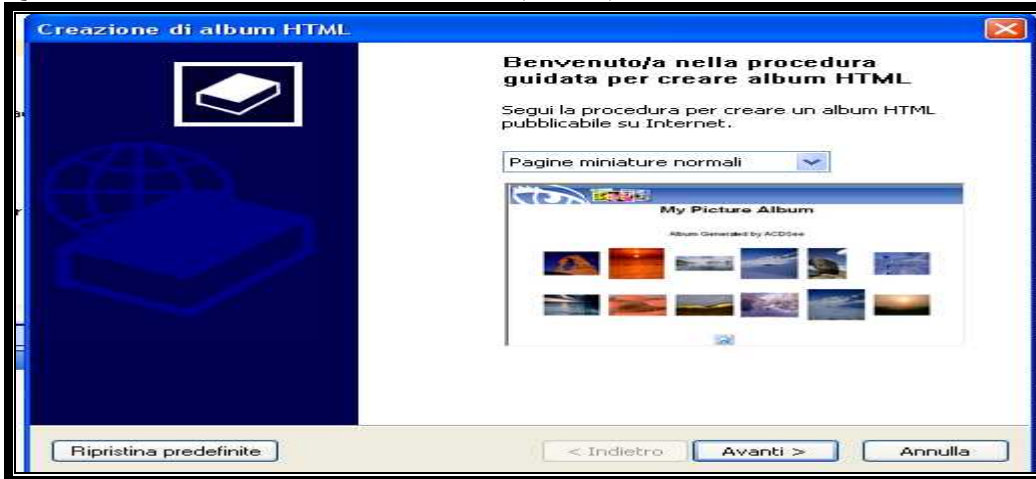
Creazione di album HTML

Benvenuto/a nella procedura guidata per creare album HTML

Segui la procedura per creare un album HTML pubblicabile su Internet.

Pagine miniature normali

My Picture Album

Album Generated by ACDSee

Ripristina predefinite

< Indietro

Avanti >

Annulla